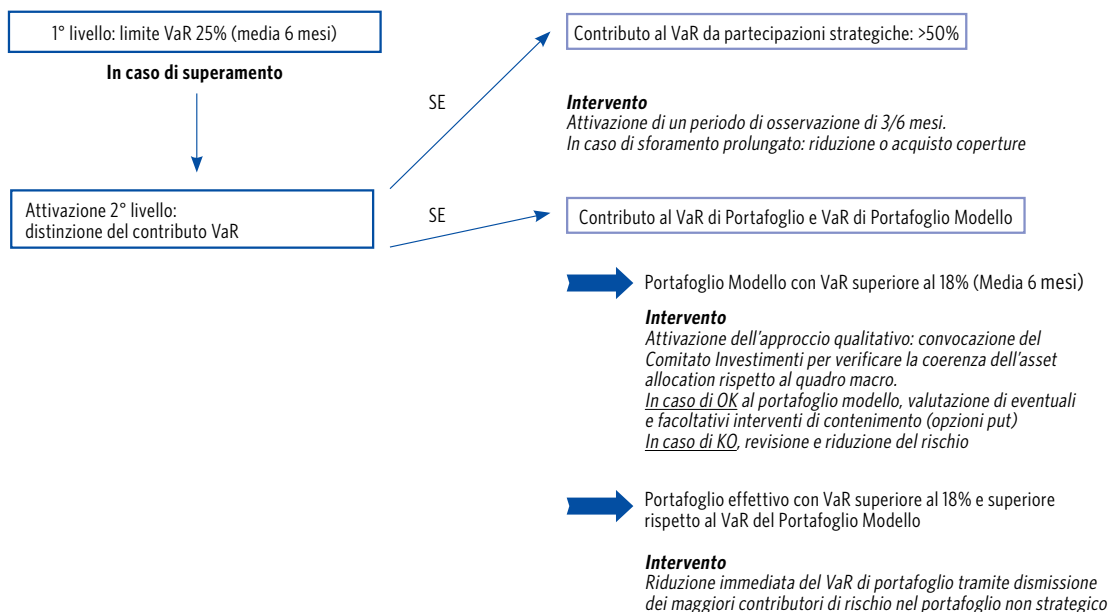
1° livello: limite VaR 25% (media 6 mesi)

**In caso di superamento**

Attivazione 2° livello: distinzione del contributo VaR

SE

SE

Contributo al VaR da partecipazioni strategiche: >50%

***Intervento***
*Attivazione di un periodo di osservazione di 3/6 mesi. In caso di sforamento prolungato: riduzione o acquisto coperture*

Contributo al VaR di Portafoglio e VaR di Portafoglio Modello

Portafoglio Modello con VaR superiore al 18% (Media 6 mesi)

***Intervento***
*Attivazione dell'approccio qualitativo: convocazione del Comitato Investimenti per verificare la coerenza dell'asset allocation rispetto al quadro macro.*
*In caso di OK al portafoglio modello, valutazione di eventuali e facoltativi interventi di contenimento (opzioni put)*
*In caso di KO, revisione e riduzione del rischio*

Portafoglio effettivo con VaR superiore al 18% e superiore rispetto al VaR del Portafoglio Modello

***Intervento***
*Riduzione immediata del VaR di portafoglio tramite dismissione dei maggiori contributori di rischio nel portafoglio non strategico*